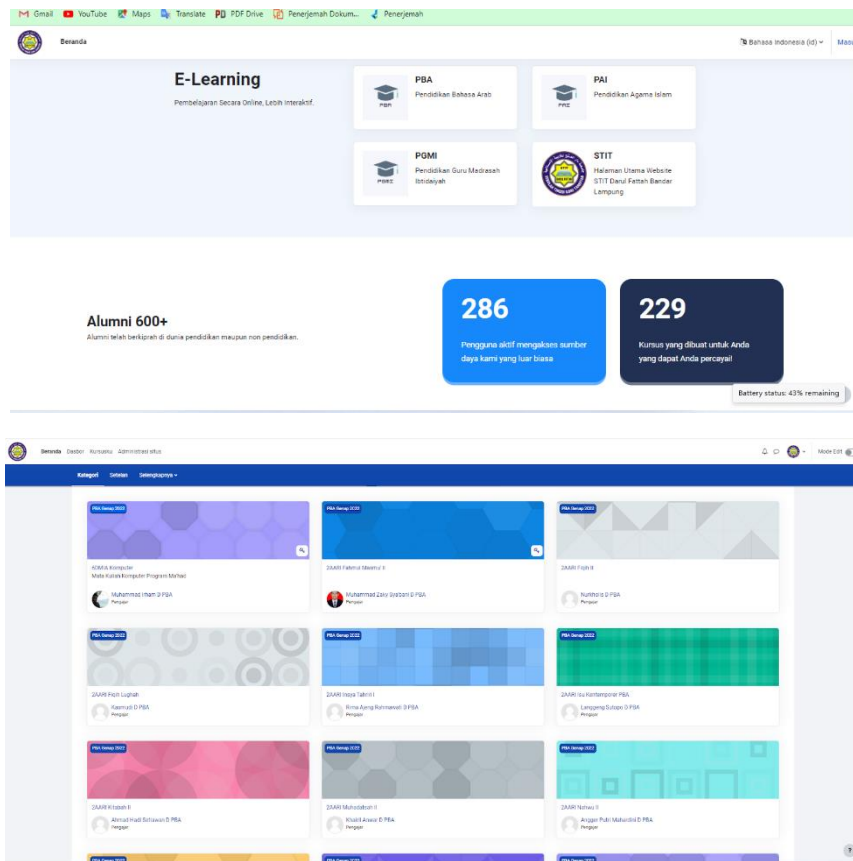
Gmail YouTube Maps Translate PDF Drive Penerjemah Dokum... Penerjemah

Beranda

Bahasa Indonesia (id) Masu

E-Learning

Pembelajaran Secara Online, Lebih Interaktif.

PBA
Pendidikan Bahasa Arab

PAI
Pendidikan Agama Islam

PGMI
Pendidikan Guru Madrasah Ibtidaiyah

STIT
Halaman Utama Website STIT Darul Fattah Bandar Lampung

Alumni 600+
Alumni telah berkiprah di dunia pendidikan maupun non pendidikan.

286
Pengguna aktif mengakses sumber daya kami yang luar biasa

229
Kursus yang dibuat untuk Anda yang dapat Anda percayai!

Battery status: 43% remaining

Beranda Dasbor Kursusku Administrasi situs

Mode Edit

Kategori Setelan Selengkapnya

PBA Genap 2022
60MKA Komputer
Mata Kuliah Komputer Program Ma'had
Muhammad Ilham S PBA
Pengajar

PBA Genap 2022
2AARI Fahmul Masmu' II
Muhammad Zaky Syabani D PBA
Pengajar

PBA Genap 2022
2AARI Fiqih II
Nurkholis D PBA
Pengajar

PBA Genap 2022
2AARI Fiqih Lughah
Kasmadi D PBA
Pengajar

PBA Genap 2022
2AARI Insya Tahriri I
Rima Ayang Rahmawati S PBA
Pengajar

PBA Genap 2022
2AARI Isu Kontemporer PBA
Langgeng Sulopo D PBA
Pengajar

PBA Genap 2022
2AARI Kitabah II
Ahmad Hadi Setiawan D PBA
Pengajar

PBA Genap 2022
2AARI Muhadatsah II
Khabit Anwar D PBA
Pengajar

PBA Genap 2022
2AARI Nahwu II
Angger Putri Maharani D PBA
Pengajar